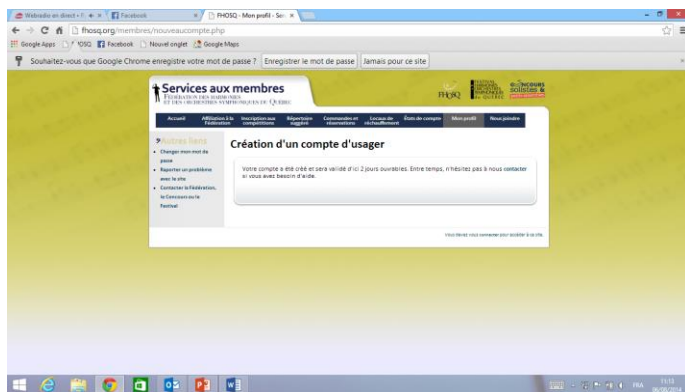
Webradio en direct - Fr × | Facebook × | FHOSQ - Mon profil - Se ×

fhosq.org/membres/nouveaucompte.php

Google Apps | FOSQ | Facebook | Nouvel onglet | Google Maps

Souhaitez-vous que Google Chrome enregistre votre mot de passe ? Enregistrer le mot de passe | Jamais pour ce site

Services aux membres
FÉDÉRATION DES HARMONIES ET DES ORCHESTRES SYMPHONIQUES DU QUÉBEC

FHOSQ

CONCOURS SOLISTES &

Accueil | Affiliation à la Fédération | Inscription aux compétitions | Répertoire suggéré | Commandes et réservations | Locaux de réchauffement | État de compte | Mon profil | Nous joindre

Liens

• Changer mon mot de passe
• Reporter un problème avec le site
• Contacter la Fédération, le Concours ou le Festival

Création d'un compte d'usager

Votre compte a été créé et sera validé d'ici 2 jours ouvrables. Entre temps, n'hésitez pas à nous contacter si vous avez besoin d'aide.

Vous devez vous connecter pour accéder à ce site.

FRA 11:15 06/08/2014